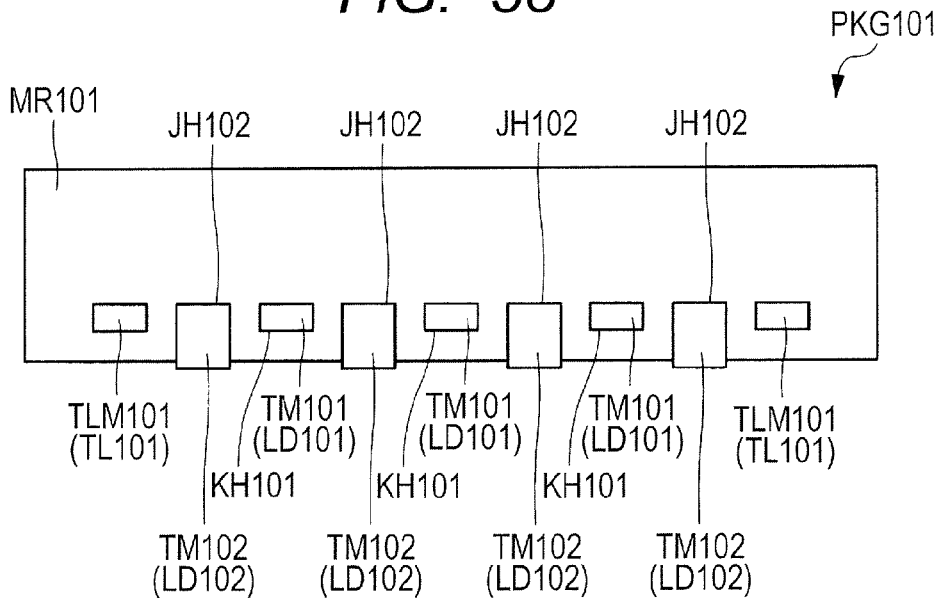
FIG. 56

PKG101

MR101

JH102 JH102 JH102 JH102

TLM101 (TL101)

TM101 (LD101)

TM101 (LD101)

TM101 (LD101)

TLM101 (TL101)

KH101 KH101 KH101

TM102 (LD102)

TM102 (LD102)

TM102 (LD102)

TM102 (LD102)